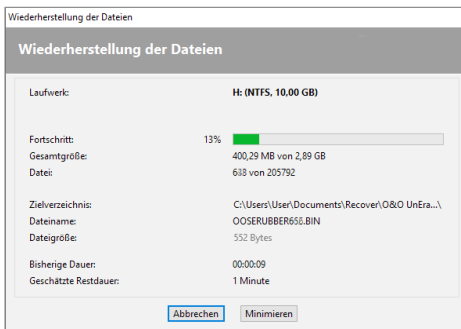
Wiederherstellung der Dateien

Wiederherstellung der Dateien

Laufwerk: H: (NTFS, 10,00 GB)

Fortschritt: 13%
Gesamtgröße: 400,29 MB von 2,89 GB
Datei: 638 von 205792

Zielverzeichnis: C:\Users\User\Documents\Recover\O&O UnEra...\
Dateiname: OOSERUBBER658.BIN
Dateigröße: 552 Bytes

Bisherige Dauer: 00:00:09
Geschätzte Restdauer: 1 Minute

Abbrechen Minimieren